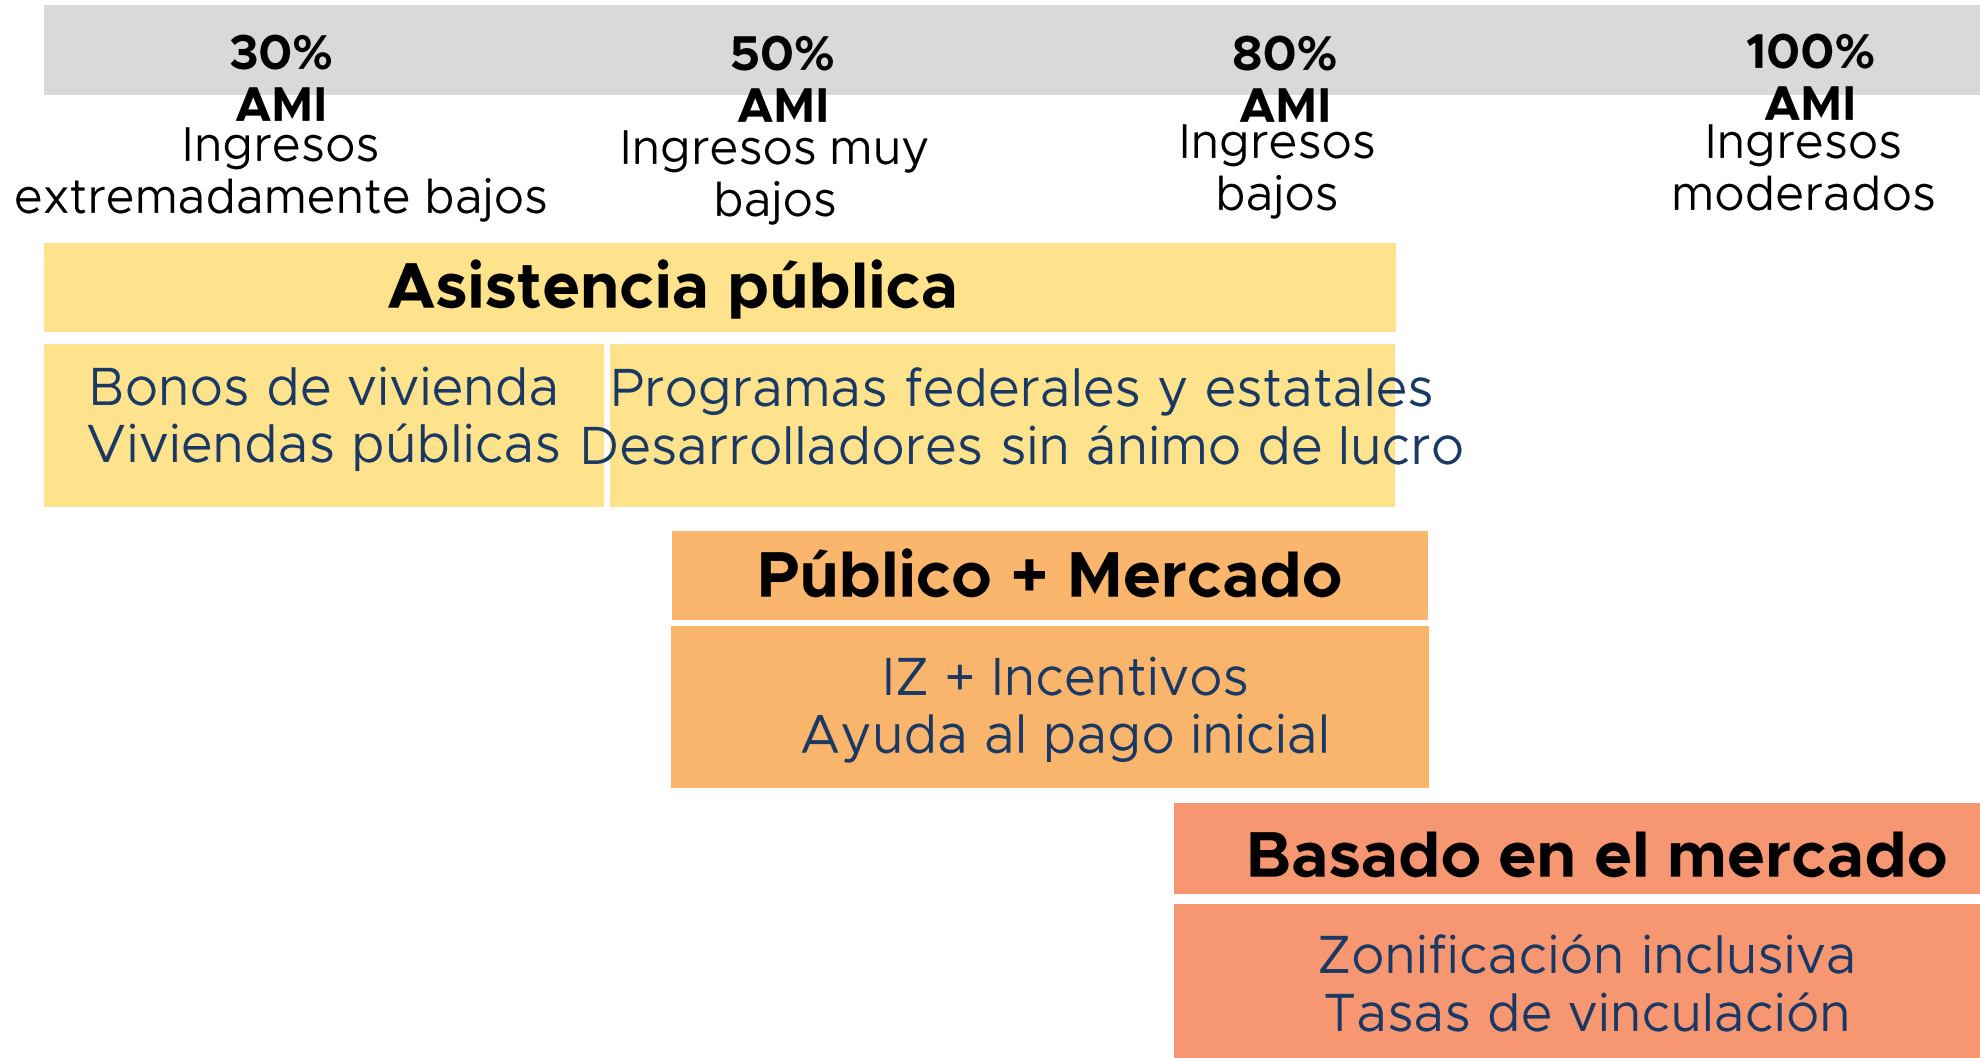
30% AMI
Ingresos extremadamente bajos

50% AMI
Ingresos muy bajos

80% AMI
Ingresos bajos

100% AMI
Ingresos moderados

Asistencia pública

Bonos de vivienda
Viviendas públicas

Programas federales y estatales
Desarrolladores sin ánimo de lucro

Público + Mercado

IZ + Incentivos
Ayuda al pago inicial

Basado en el mercado

Zonificación inclusiva
Tasas de vinculación